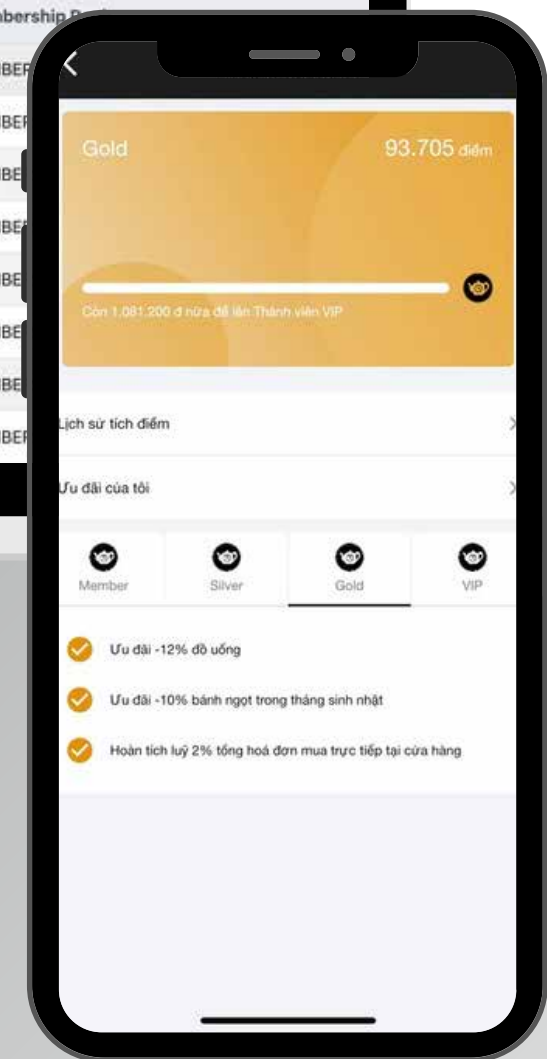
bership R

BER
BER
BE
BE
BE
BE
BE
BER

Gold

93.705 điểm

Còn 1.081.200 đ nữa để lên Thành viên VIP

Lịch sử tích điểm

Ưu đãi của tôi

Member

Silver

Gold

VIP

Ưu đãi -12% đồ uống

Ưu đãi -10% bánh ngọt trong tháng sinh nhật

Hoàn tích luỹ 2% tổng hoá đơn mua trực tiếp tại cửa hàng